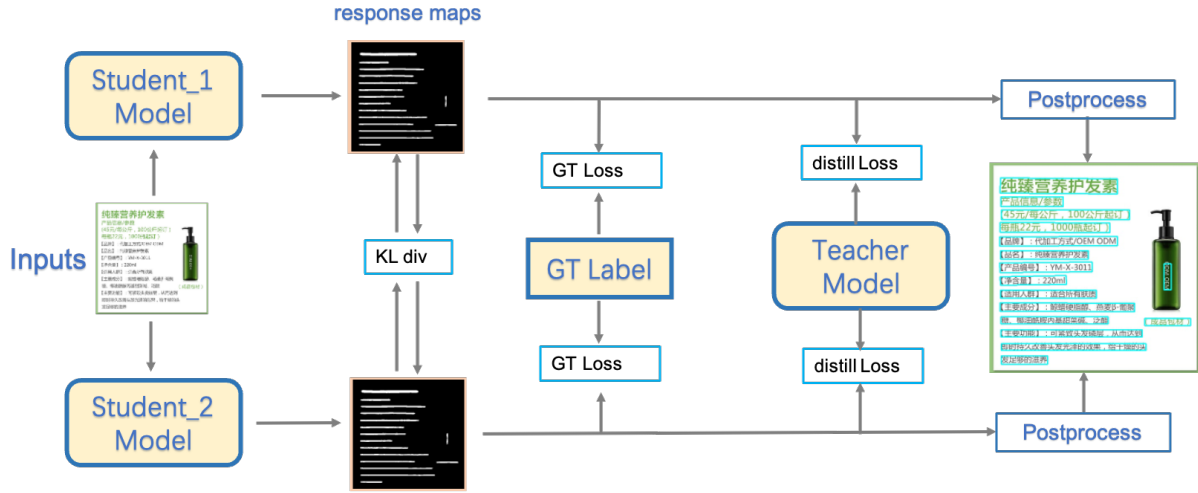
response maps

Student_1 Model

Inputs

Student_2 Model

KL div

GT Loss

GT Label

GT Loss

distill Loss

Teacher Model

distill Loss

Postprocess

Postprocess

纯臻营养护发素
产品信息/参数
(45元/每公斤，100公斤起订)
每瓶22元，1000瓶起订）
【品牌】：代加工方式/OEM ODM
【品名】：纯臻营养护发素
【产品编号】：YM-X-3011
【净含量】：220ml
【适用人群】：适合所有肤质
【主要成分】：鲸蜡硬脂醇、燕麦β-葡聚糖、椰油酰胺丙基甜菜碱、泛醇
【主要功能】：可紧致头发磷层，从而达到即时持久改善头发光泽的效果，给干燥的头发足够的滋养